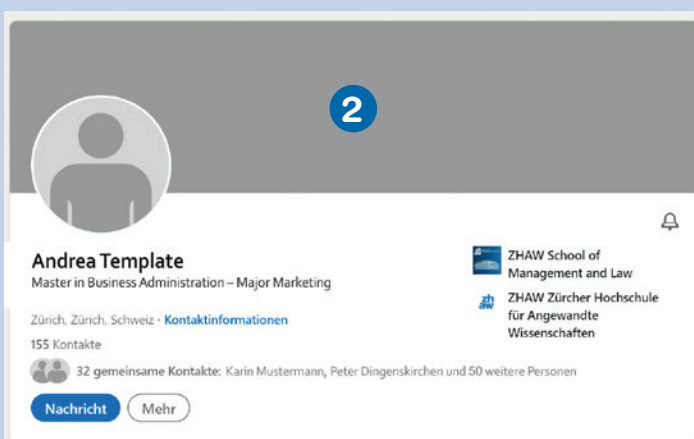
2

Andrea Template
Master in Business Administration – Major Marketing

Zürich, Zürich, Schweiz · Kontaktinformationen
155 Kontakte
32 gemeinsame Kontakte: Karin Mustermann, Peter Dingenskirchen und 50 weitere Personen

Nachricht
Mehr

ZHAW School of Management and Law

zh aw
ZHAW Zürcher Hochschule für Angewandte Wissenschaften